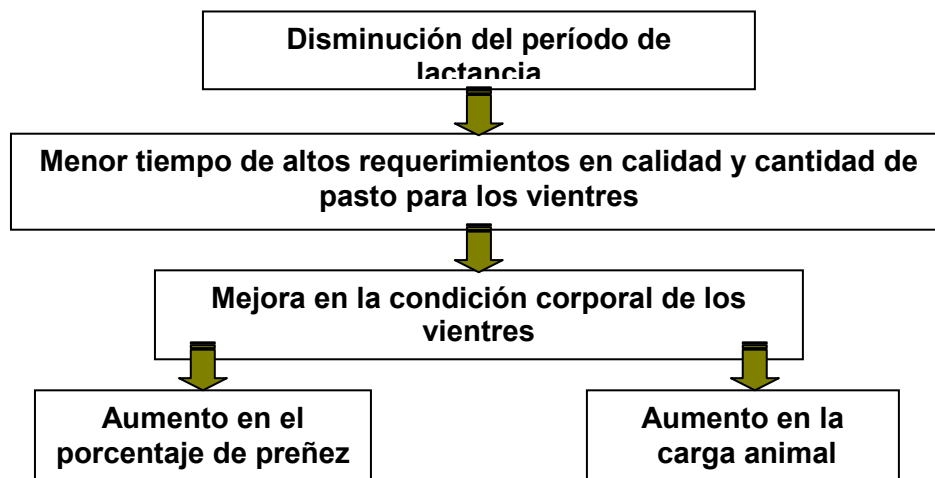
Disminución del período de lactancia

Menor tiempo de altos requerimientos en calidad y cantidad de pasto para los vientres

Mejora en la condición corporal de los vientres

Aumento en el porcentaje de preñez

Aumento en la carga animal